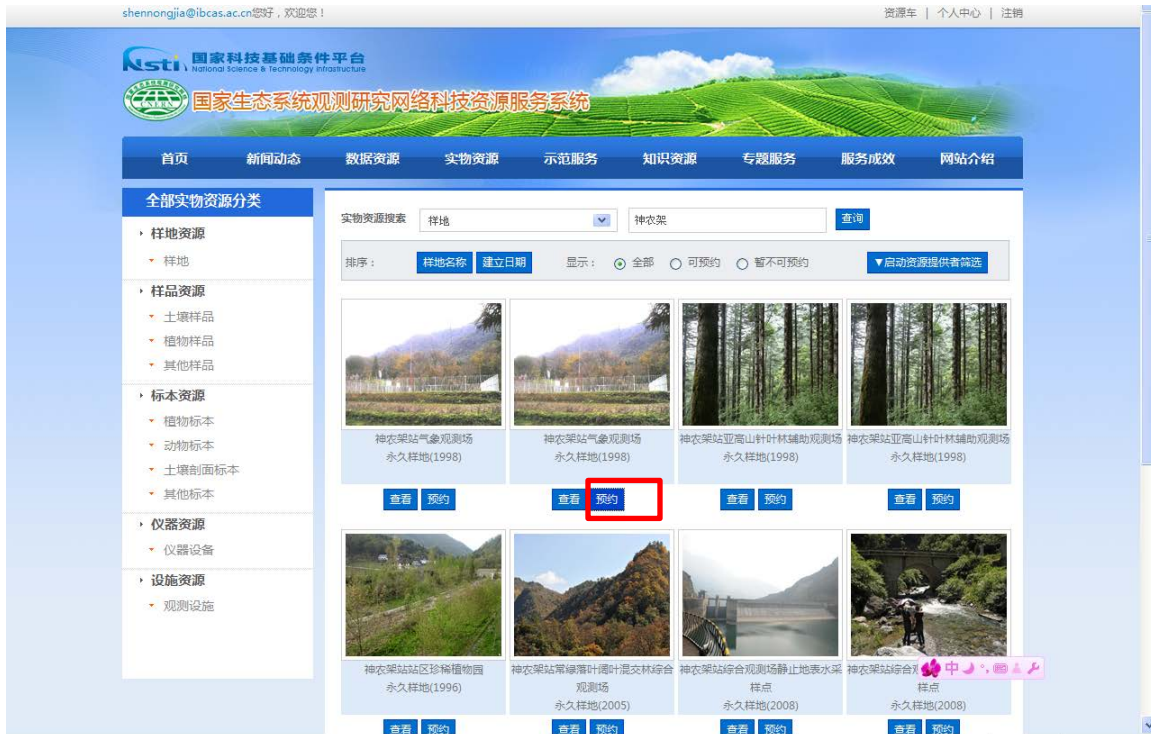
shennongjia@ibcas.ac.cn您好，欢迎您！

资源车 | 个人中心 | 注销

国家科技基础条件平台
National Science & Technology Infrastructure

CNERN

国家生态系统观测研究网络科技资源服务系统

首页 新闻动态 数据资源 实物资源 示范服务 知识资源 专题服务 服务成效 网站介绍

全部实物资源分类

样地资源
样地

样品资源
土壤样品
植物样品
其他样品

标本资源
植物标本
动物标本
土壤剖面标本
其他标本

仪器资源
仪器设备

设施资源
观测设施

实物资源搜索 样地 神农架 查询

排序： 样地名称 建立日期 显示： 全部 可预约 暂不可预约 ▼启动资源提供者筛选

神农架站气象观测场
永久样地(1998)
查看 预约

神农架站气象观测场
永久样地(1998)
查看 预约

神农架站亚高山针叶林辅助观测场
永久样地(1998)
查看 预约

神农架站亚高山针叶林辅助观测场
永久样地(1998)
查看 预约

神农架站区珍稀植物园
永久样地(1996)
查看 预约

神农架站常绿落叶阔叶混交林综合观测场
永久样地(2005)
查看 预约

神农架站综合观测场静止地表水采样点
永久样地(2008)
查看 预约

神农架站综合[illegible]样点
永久样地(2008)
查看 预约

中